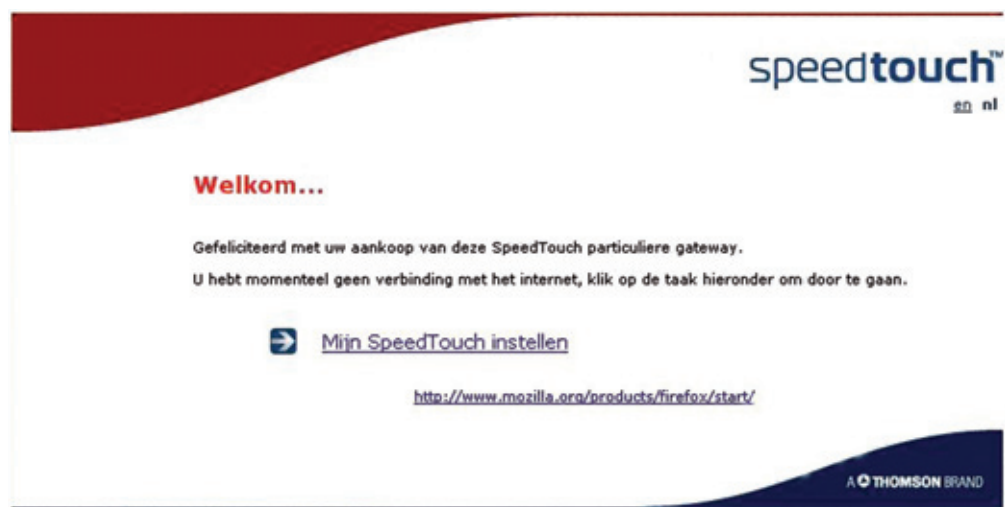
speedtouch™

en nl

Welkom...

Gefeliciteerd met uw aankoop van deze SpeedTouch particuliere gateway.

U hebt momenteel geen verbinding met het internet, klik op de taak hieronder om door te gaan.

Mijn SpeedTouch instellen

http://www.mozilla.org/products/firefox/start/

A THOMSON BRAND